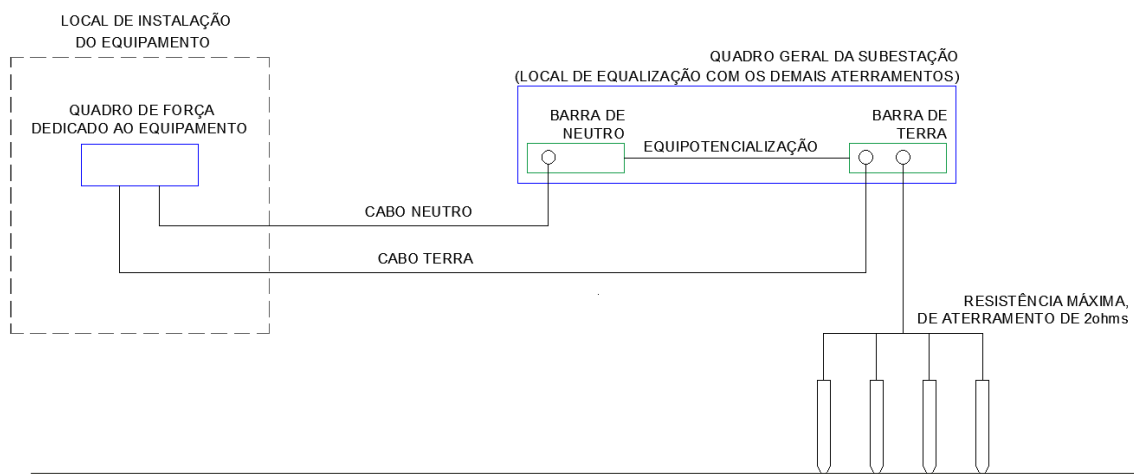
LOCAL DE INSTALAÇÃO DO EQUIPAMENTO

QUADRO DE FORÇA DEDICADO AO EQUIPAMENTO

QUADRO GERAL DA SUBESTAÇÃO (LOCAL DE EQUALIZAÇÃO COM OS DEMAIS ATERRAMENTOS)

BARRA DE NEUTRO

EQUIPOTENCIALIZAÇÃO

BARRA DE TERRA

CABO NEUTRO

CABO TERRA

RESISTÊNCIA MÁXIMA, DE ATERRAMENTO DE 2ohms